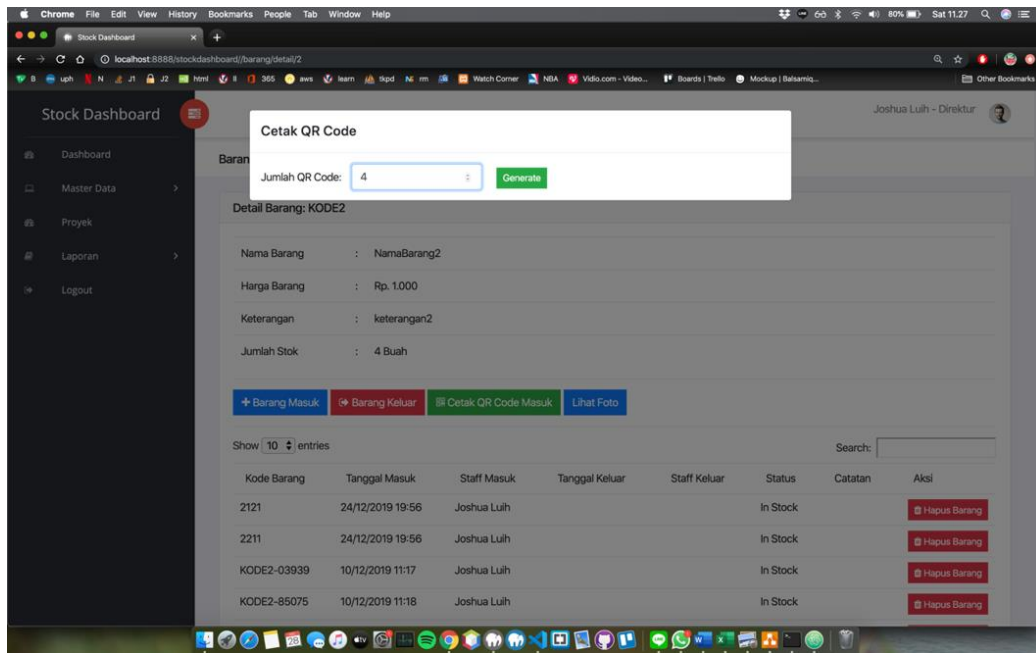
Chrome File Edit View History Bookmarks People Tab Window Help

80% Sat 11.27

Stock Dashboard

localhost:8888/stockdashboard//barang/detail/2

uph N J1 J2 html 365 aws learn tkpd rm Watch Corner NBA Vidio.com - Video... Boards | Trello Mockup | Balsamiq... Other Bookmarks

Stock Dashboard

Joshua Luih - Direktur

Dashboard

Master Data

Proyek

Laporan

Logout

Baran

Cetak QR Code

Jumlah QR Code: 4

Generate

Detail Barang: KODE2

Nama Barang : NamaBarang2

Harga Barang : Rp. 1.000

Keterangan : keterangan2

Jumlah Stok : 4 Buah

+ Barang Masuk
Barang Keluar
Cetak QR Code Masuk
Lihat Foto

Show 10 entries

Search:

| Kode Barang | Tanggal Masuk | Staff Masuk | Tanggal Keluar | Staff Keluar | Status | Catatan | Aksi |
|---|---|---|---|---|---|---|---|
| 2121 | 24/12/2019 19:56 | Joshua Luih | | | In Stock | | Hapus Barang |
| 2211 | 24/12/2019 19:56 | Joshua Luih | | | In Stock | | Hapus Barang |
| KODE2-03939 | 10/12/2019 11:17 | Joshua Luih | | | In Stock | | Hapus Barang |
| KODE2-85075 | 10/12/2019 11:18 | Joshua Luih | | | In Stock | | Hapus Barang |